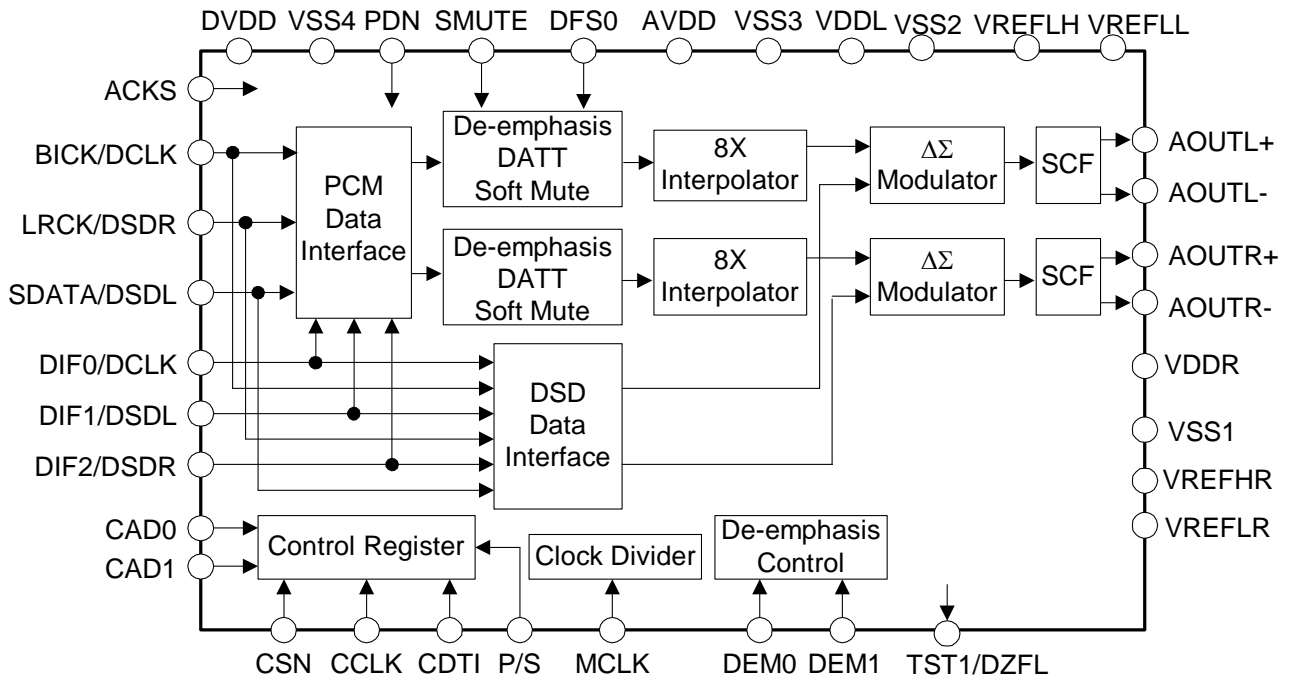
DVDD VSS4 PDN SMUTE DFS0 AVDD VSS3 VDDL VSS2 VREFLH VREFLL

ACKS

BICK/DCLK

LRCK/DSDR

SDATA/DSDL

DIF0/DCLK

DIF1/DSDL

DIF2/DSDR

CAD0

CAD1

PCM Data Interface

De-emphasis DATT Soft Mute

8X Interpolator

$\Delta\Sigma$ Modulator

SCF

De-emphasis DATT Soft Mute

8X Interpolator

$\Delta\Sigma$ Modulator

SCF

DSD Data Interface

Control Register

Clock Divider

De-emphasis Control

AOUTL+

AOUTL-

AOUTR+

AOUTR-

VDDR

VSS1

VREFHR

VREFLR

CSN CCLK CDTI P/S MCLK DEM0 DEM1 TST1/DZFL